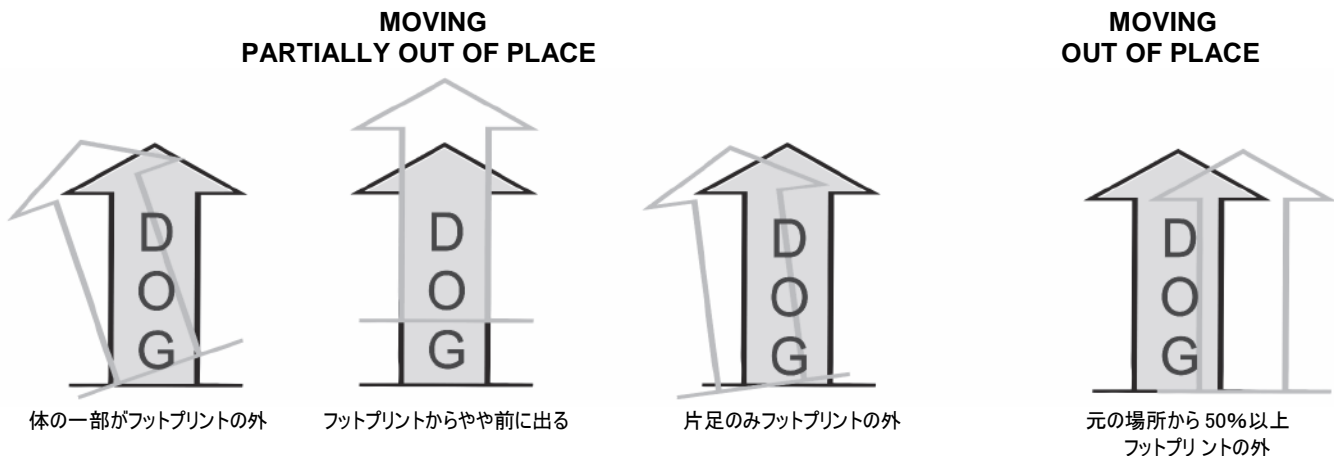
MOVING
PARTIALLY OUT OF PLACE

MOVING
OUT OF PLACE

DOG

DOG

DOG

DOG

体の一部がフットプリントの外

フットプリントからやや前に出る

片足のみフットプリントの外

元の場所から 50%以上
フットプリントの外